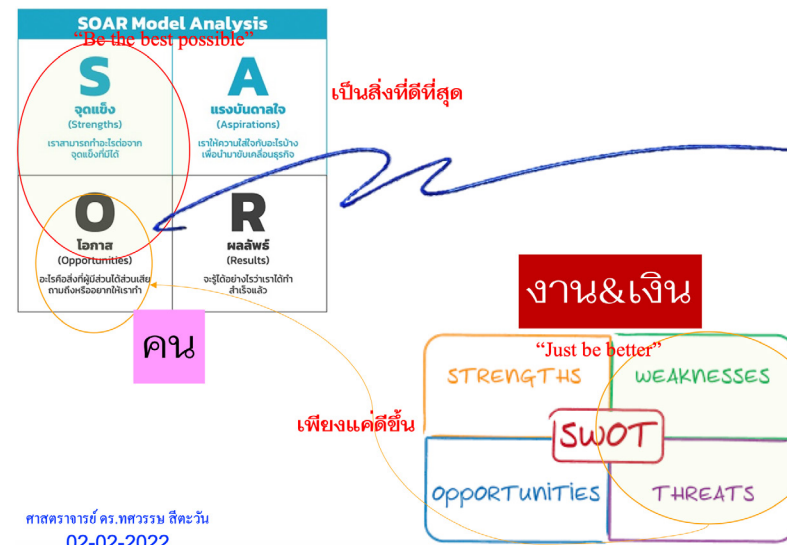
SOAR Model Analysis

"Be the best possible"

S
จุดแข็ง
(Strengths)
เราสามารถทำอะไรต่อจากจุดแข็งที่มีได้

A
แรงบันดาลใจ
(Aspirations)
เราให้ความใส่ใจกับอะไรบ้าง เพื่อนำมาขับเคลื่อนธุรกิจ

เป็นสิ่งที่ดีที่สุด

O
โอกาส
(Opportunities)
อะไรคือสิ่งที่ผู้มีส่วนได้ส่วนเสียถามถึงหรืออยากให้เราทำ

R
ผลลัพธ์
(Results)
จะรู้ได้อย่างไรว่าเราได้ทำสำเร็จแล้ว

คน

งาน&เงิน

"Just be better"

STRENGTHS

WEAKNESSES

SWOT

เพียงแค่ดีขึ้น

OPPORTUNITIES

THREATS

ศาสตราจารย์ ดร.ทศวรรษ สีตะวัน
02-02-2022